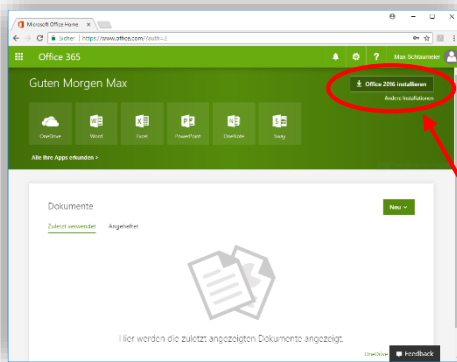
Microsoft Office Home

Sicher | https://www.office.com/?auth=2

Office 365

Max Schlaumeier

Guten Morgen Max

Office 2016 installieren

Andere Installationen

OneDrive

Word

Excel

PowerPoint

OneNote

Sway

Alle Ihre Apps erkunden >

Dokumente

Neu

Zuletzt verwendet

Angeheftet

Hier werden die zuletzt angezeigten Dokumente angezeigt.

OneDrive

Feedback